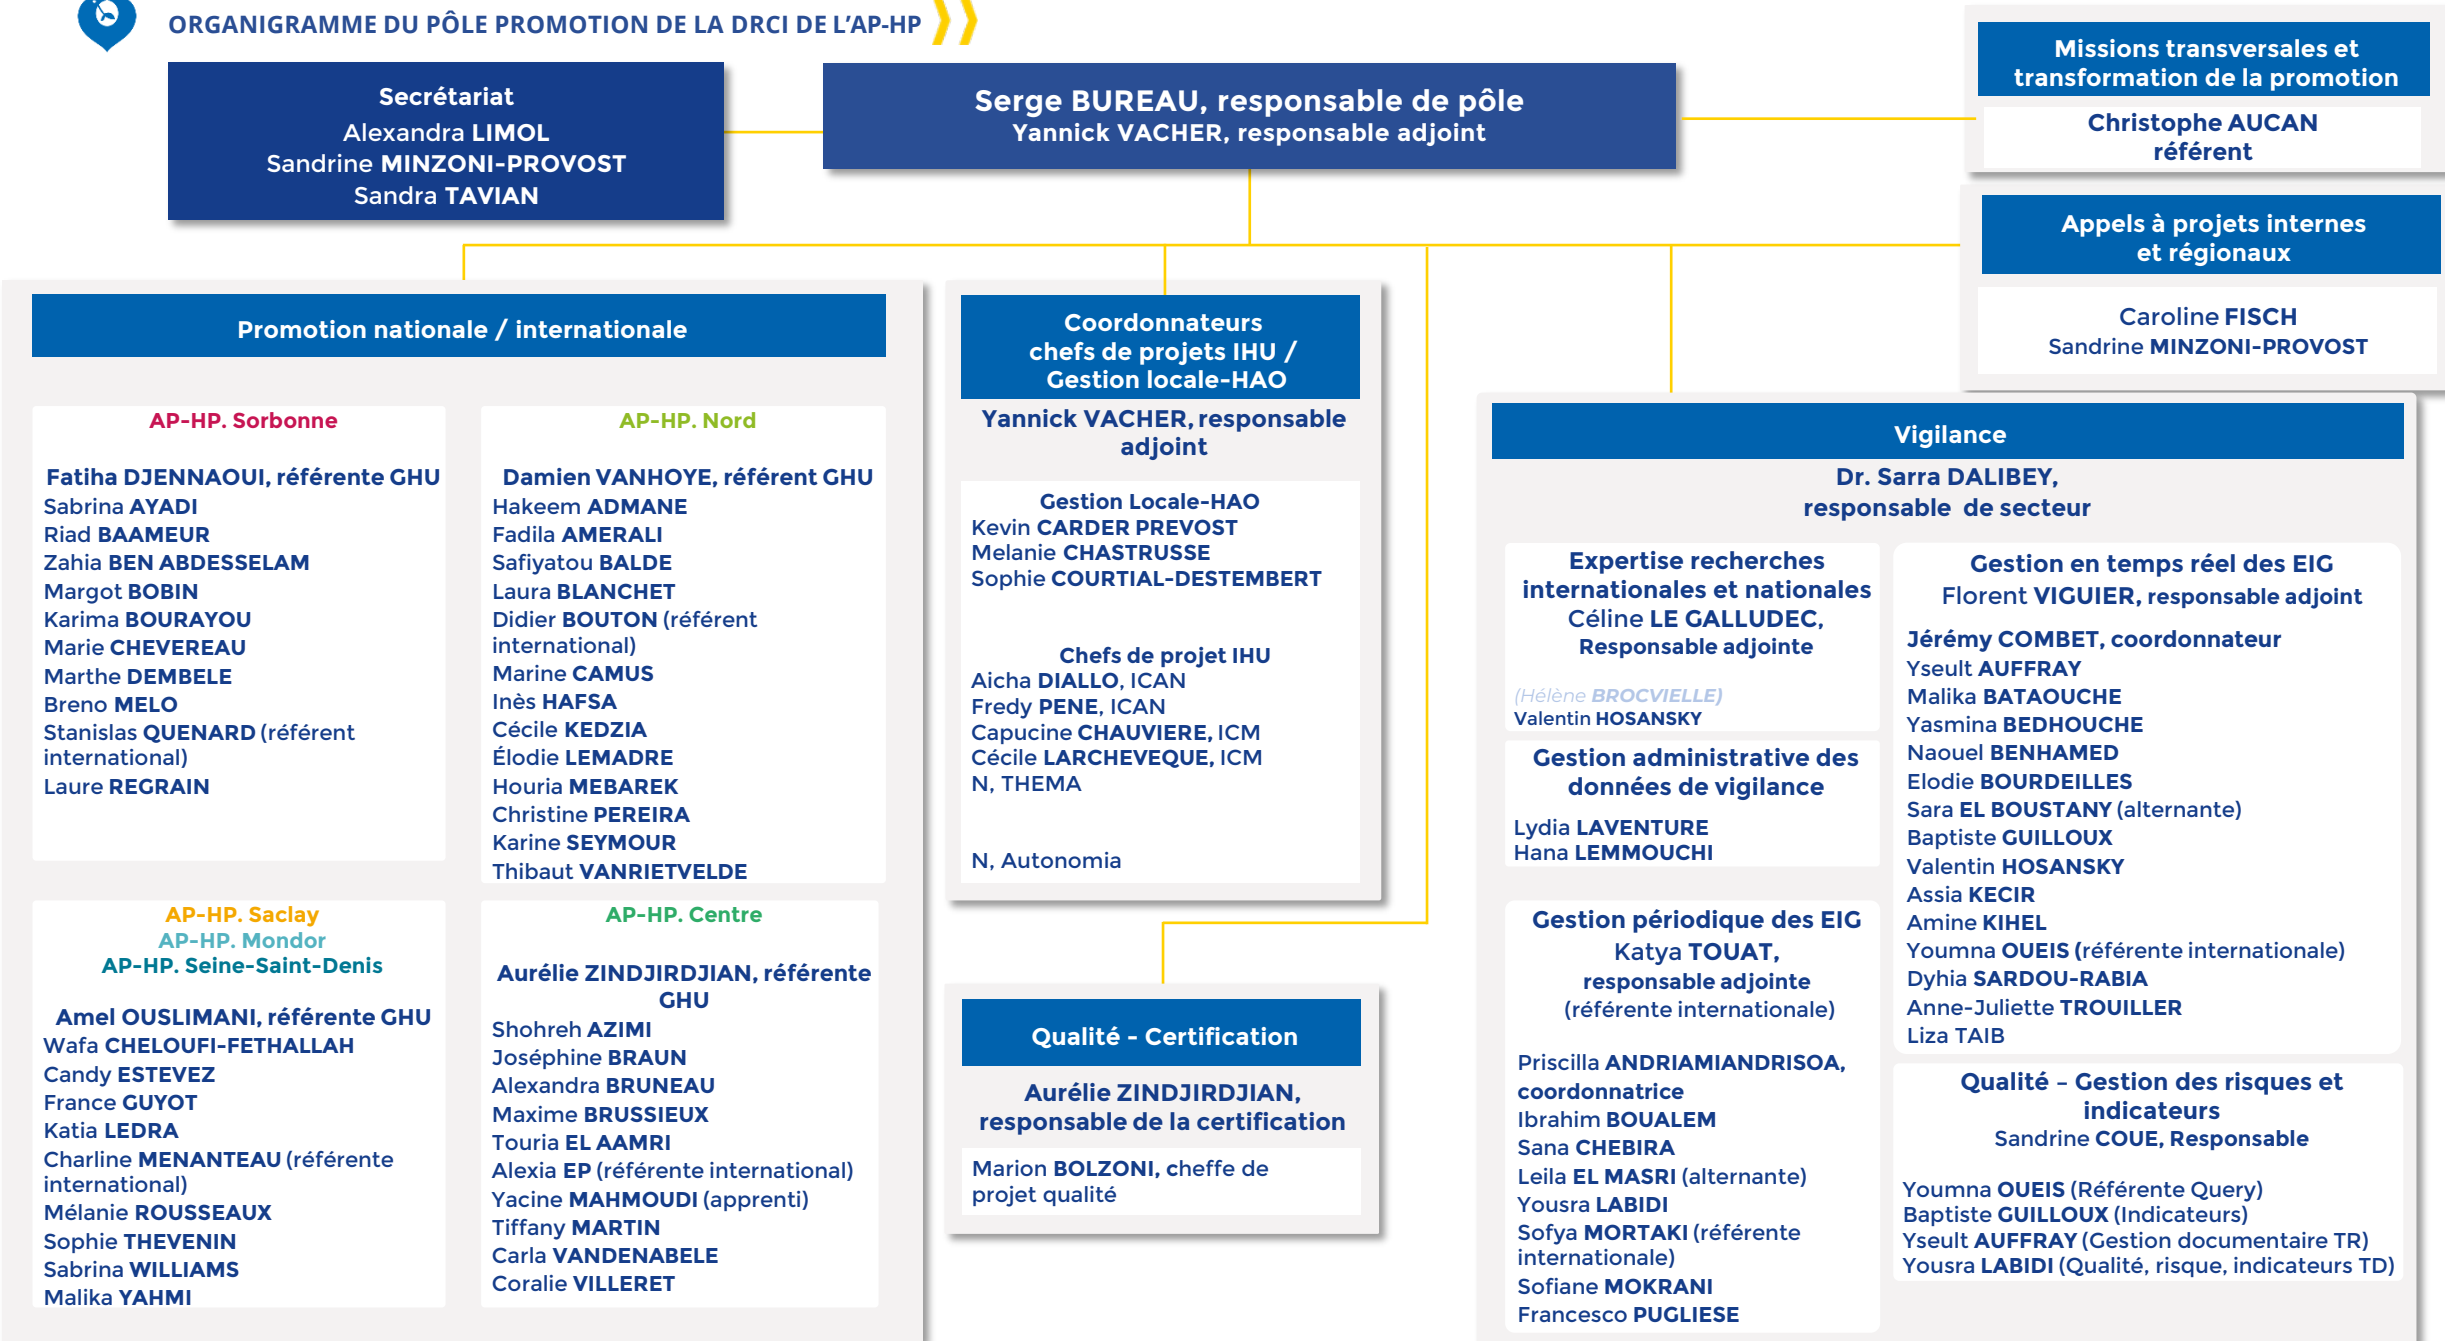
ORGANIGRAMME DU PÔLE PROMOTION DE LA DRCI DE L'AP-HP

Secrétariat
Alexandra LIMOL
Sandrine MINZONI-PROVOST
Sandra TAVIAN

Serge BUREAU, responsable de pôle
Yannick VACHER, responsable adjoint

Missions transversales et transformation de la promotion
Christophe AUCAN
référent

Appels à projets internes et régionaux
Caroline FISCH
Sandrine MINZONI-PROVOST

Promotion nationale / internationale

AP-HP. Sorbonne

Fatiha DJENNAOUI, référente GHU
Sabrina AYADI
Riad BAAMEUR
Zahia BEN ABDESSELAM
Margot BOBIN
Karima BOURAYOU
Marie CHEVEREAU
Marthe DEMBELE
Breno MELO
Stanislas QUENARD (référent international)
Laure REGRAIN

AP-HP. Nord

Damien VANHOYE, référent GHU
Hakeem ADMANE
Fadila AMERALI
Safiyatou BALDE
Laura BLANCHET
Didier BOUTON (référent international)
Marine CAMUS
Inès HAFSA
Cécile KEDZIA
Élodie LEMADRE
Houria MEBAREK
Christine PEREIRA
Karine SEYMOUR
Thibaut VANRIETVELDE

AP-HP. Saclay
AP-HP. Mondor
AP-HP. Seine-Saint-Denis

Amel OUSLIMANI, référente GHU
Wafa CHELOUFI-FETHALLAH
Candy ESTEVEZ
France GUYOT
Katia LEDRA
Charline MENANTEAU (référente international)
Mélanie ROUSSEAUX
Sophie THEVENIN
Sabrina WILLIAMS
Malika YAHMI

AP-HP. Centre

Aurélie ZINDJIRDJIAN, référente GHU
Shohreh AZIMI
Joséphine BRAUN
Alexandra BRUNEAU
Maxime BRUSSIEUX
Touria EL AAMRI
Alexia EP (référente international)
Yacine MAHMOUDI (apprenti)
Tiffany MARTIN
Carla VANDENABELE
Coralie VILLERET

Coordonnateurs chefs de projets IHU / Gestion locale-HAO
Yannick VACHER, responsable adjoint

Gestion Locale-HAO
Kevin CARDER PREVOST
Melanie CHASTRUSSE
Sophie COURTIAL-DESTEMBERT

Chefs de projet IHU
Aicha DIALLO, ICAN
Fredy PENE, ICAN
Capucine CHAUVIERE, ICM
Cécile LARCHEVEQUE, ICM
N, THEMA

N, Autonomia

Qualité - Certification
Aurélie ZINDJIRDJIAN, responsable de la certification
Marion BOLZONI, cheffe de projet qualité

Vigilance
Dr. Sarra DALIBEY,
responsable de secteur

Expertise recherches internationales et nationales
Céline LE GALLUDEC,
Responsable adjointe

(Hélène BROCVIELLE)
Valentin HOSANSKY

Gestion administrative des données de vigilance
Lydia LAVENTURE
Hana LEMMOUCHI

Gestion périodique des EIG
Katya TOUAT,
responsable adjointe
(référente internationale)

Priscilla ANDRIAMIANDRISOA, coordonnatrice
Ibrahim BOUALEM
Sana CHEBIRA
Leila EL MASRI (alternante)
Yousra LABIDI
Sofya MORTAKI (référente internationale)
Sofiane MOKRANI
Francesco PUGLIESE

Gestion en temps réel des EIG
Florent VIGUIER, responsable adjoint
Jérémy COMBET, coordonnateur
Yseult AUFFRAY
Malika BATAOUCHE
Yasmina BEDHOUCHE
Naouel BENHAMED
Elodie BOURDEILLES
Sara EL BOUSTANY (alternante)
Baptiste GUILLOUX
Valentin HOSANSKY
Assia KECIR
Amine KIHEL
Youmna OUEIS (référente internationale)
Dyhia SARDOU-RABIA
Anne-Juliette TROUILLER
Liza TAIB

Qualité – Gestion des risques et indicateurs
Sandrine COUE, Responsable

Youmna OUEIS (Référente Query)
Baptiste GUILLOUX (Indicateurs)
Yseult AUFFRAY (Gestion documentaire TR)
Yousra LABIDI (Qualité, risque, indicateurs TD)